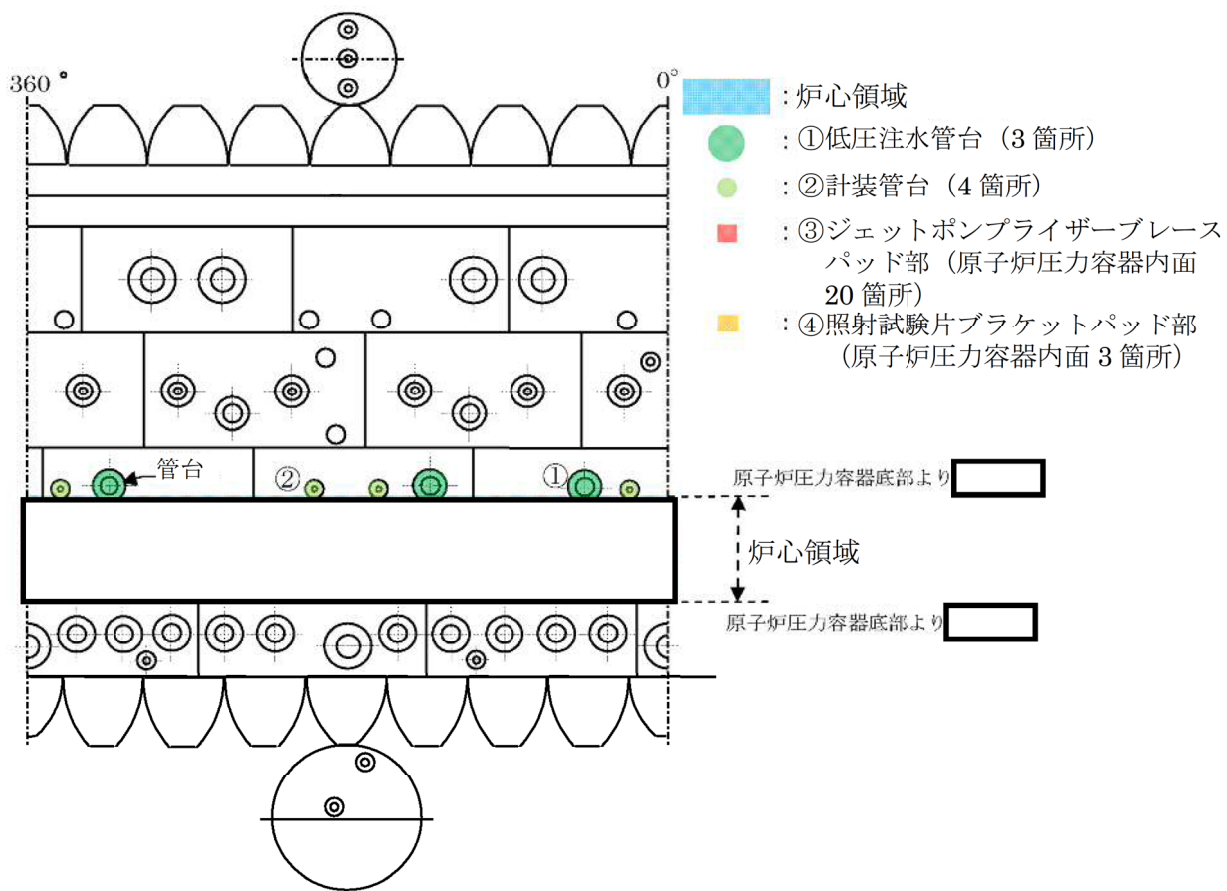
360°

0°

：炉心領域

：①低圧注水管台（3箇所）

：②計装管台（4箇所）

：③ジェットポンプライザーブレースパッド部（原子炉圧力容器内面20箇所）

：④照射試験片ブラケットパッド部（原子炉圧力容器内面3箇所）

管台

②

①

原子炉圧力容器底部より

炉心領域

原子炉圧力容器底部より